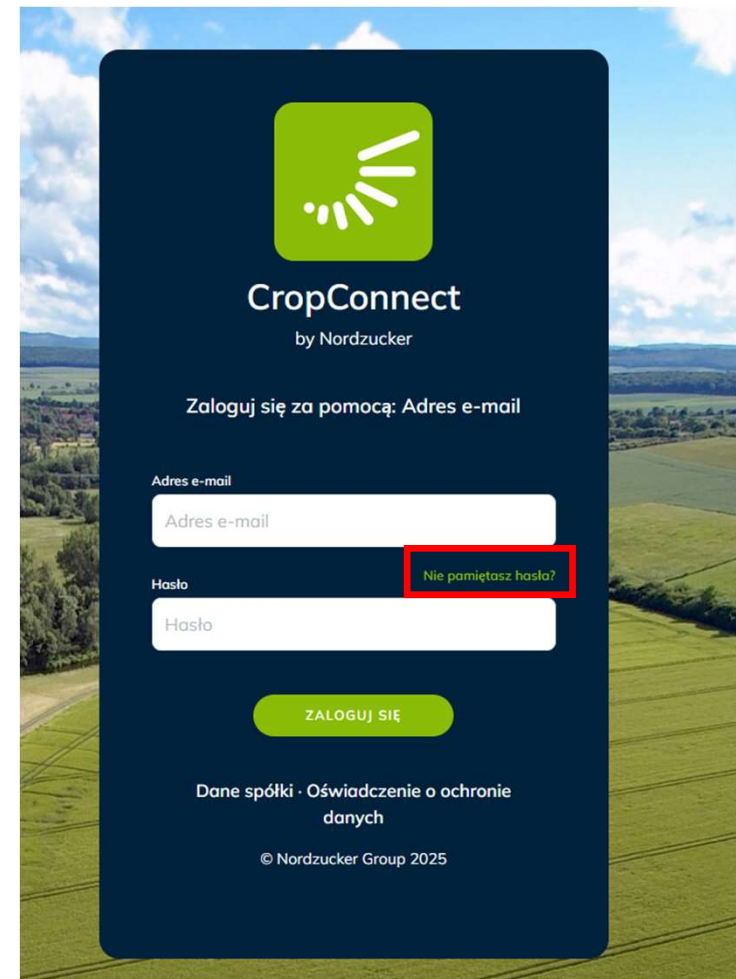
CropConnect
by Nordzucker

Zaloguj się za pomocą: Adres e-mail

Adres e-mail
Adres e-mail

Nie pamiętasz hasła?

Hasło
Hasło

ZALOGUJ SIĘ

Dane spółki · Oświadczenie o ochronie danych

© Nordzucker Group 2025